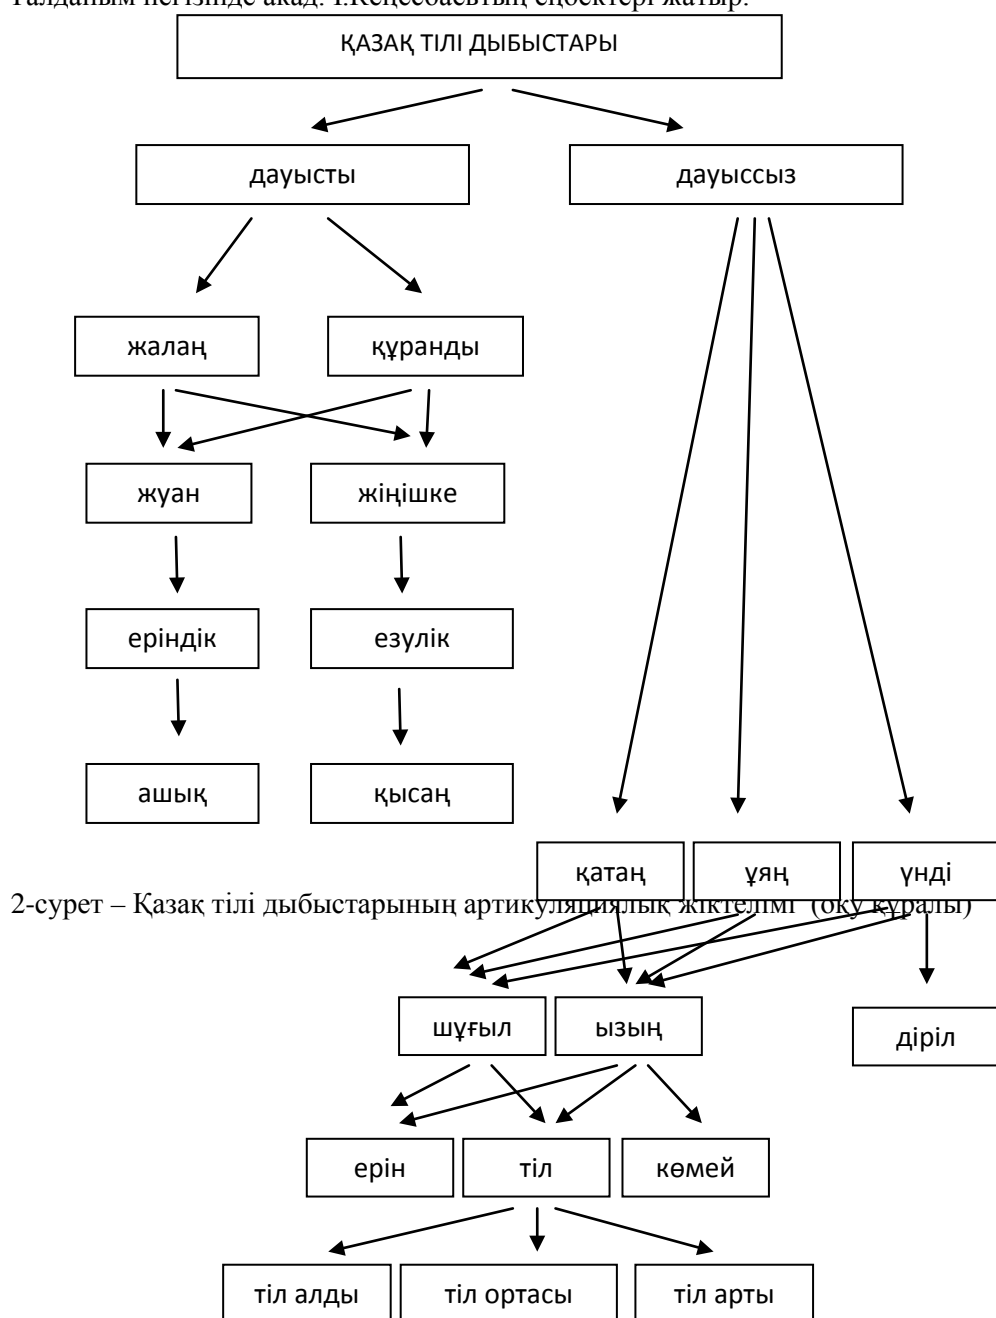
Талдауым негізінде акад. І.Кеңесбаевтың еңбектері жатыр.

ҚАЗАҚ ТІЛІ ДЫБЫСТАРЫ

дауысты

дауыссыз

жалаң

құранды

жуан

жіңішке

еріндік

езулік

ашық

қысаң

қатаң

ұяң

үнді

2-сурет – Қазақ тілі дыбыстарының артикуляциялық жіктелімі (оқу құралы)

шұғыл

ызың

діріл

ерін

тіл

көмей

тіл алды

тіл ортасы

тіл арты